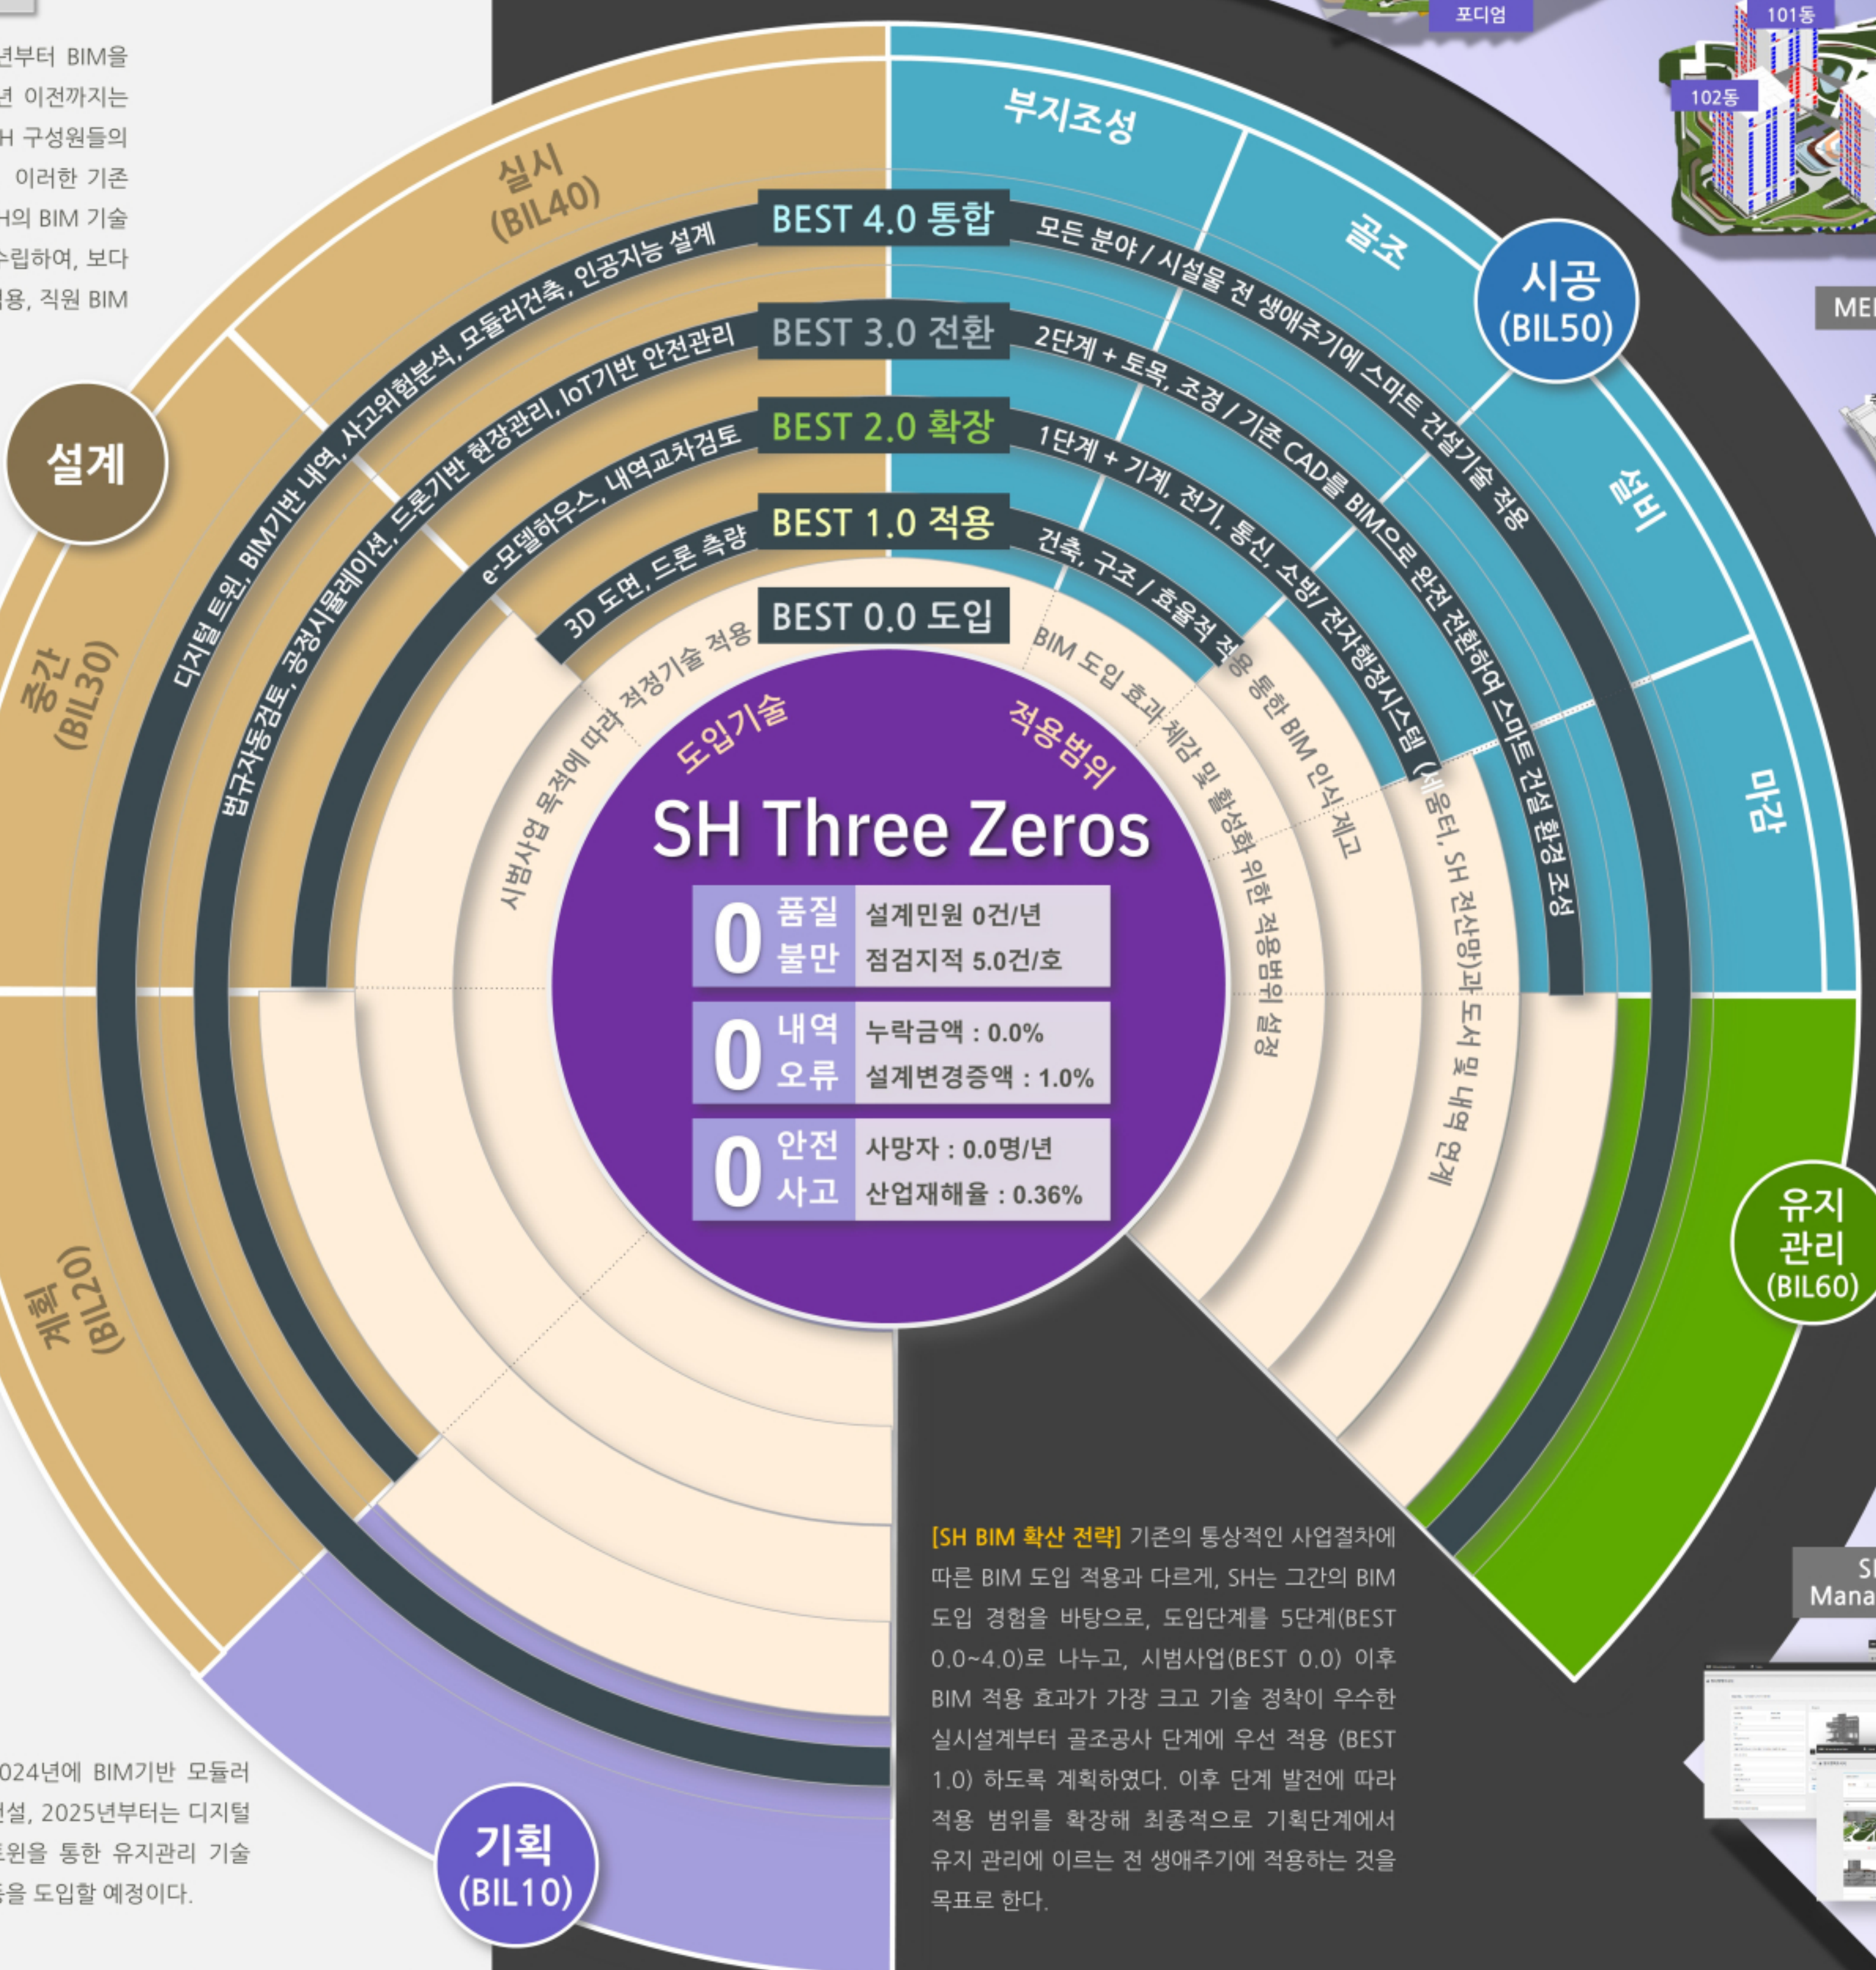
년부터 BIM을 
년 이전까지는 
H 구성원들의 
이러한 기존 
H의 BIM 기술 
수립하여, 보다 
용, 직원 BIM

포디엄
101동
102동
MEI

부지조성
골조
시공
(BIL50)
설비
마감
유지
관리
(BIL60)

실시
(BIL40)
설계
중간
(BIL30)
계획
(BIL20)
기획
(BIL10)

BEST 4.0 통합
모든 분야 / 시설물 전 생애주기에 스마트 건설기술 적용
디지털 트윈, BIM기반 내역, 사고위험분석, 모듈러건축, 인공지능 설계

BEST 3.0 전환
2단계 + 토목, 조경 / 기존 CAD를 BIM으로 완전 전환하여 스마트 건설 환경 조성
법규자동검토, 공정시뮬레이션, 드론기반 현장관리, IoT기반 안전관리

BEST 2.0 확장
1단계 + 기계, 전기, 통신, 소방/ 전자행정시스템 (세움터, SH 전산망)과 도서 및 내역 연계
e-모델하우스, 내역교차검토

BEST 1.0 적용
건축, 구조 / 효율적 적용 통한 BIM 인식 제고
3D 도면, 드론 측량

BEST 0.0 도입
BIM 도입 효과 체감 및 활성화 위한 적용범위 설정
시범사업 목적에 따라 적정기술 적용

도입기술
적용범위
SH Three Zeros

| 0 | 품질 불만 | 설계민원 0건/년 점검지적 5.0건/호 |
|---|---|---|
| 0 | 내역 오류 | 누락금액 : 0.0% 설계변경증액 : 1.0% |
| 0 | 안전 사고 | 사망자 : 0.0명/년 산업재해율 : 0.36% |

[SH BIM 확산 전략] 기존의 통상적인 사업절차에 따른 BIM 도입 적용과 다르게, SH는 그간의 BIM 도입 경험을 바탕으로, 도입단계를 5단계(BEST 0.0~4.0)로 나누고, 시범사업(BEST 0.0) 이후 BIM 적용 효과가 가장 크고 기술 정착이 우수한 실시설계부터 골조공사 단계에 우선 적용 (BEST 1.0) 하도록 계획하였다. 이후 단계 발전에 따라 적용 범위를 확장해 최종적으로 기획단계에서 유지 관리에 이르는 전 생애주기에 적용하는 것을 목표로 한다.

024년에 BIM기반 모듈러 
건설, 2025년부터는 디지털 
트윈을 통한 유지관리 기술 
등을 도입할 예정이다.

SI
Mana